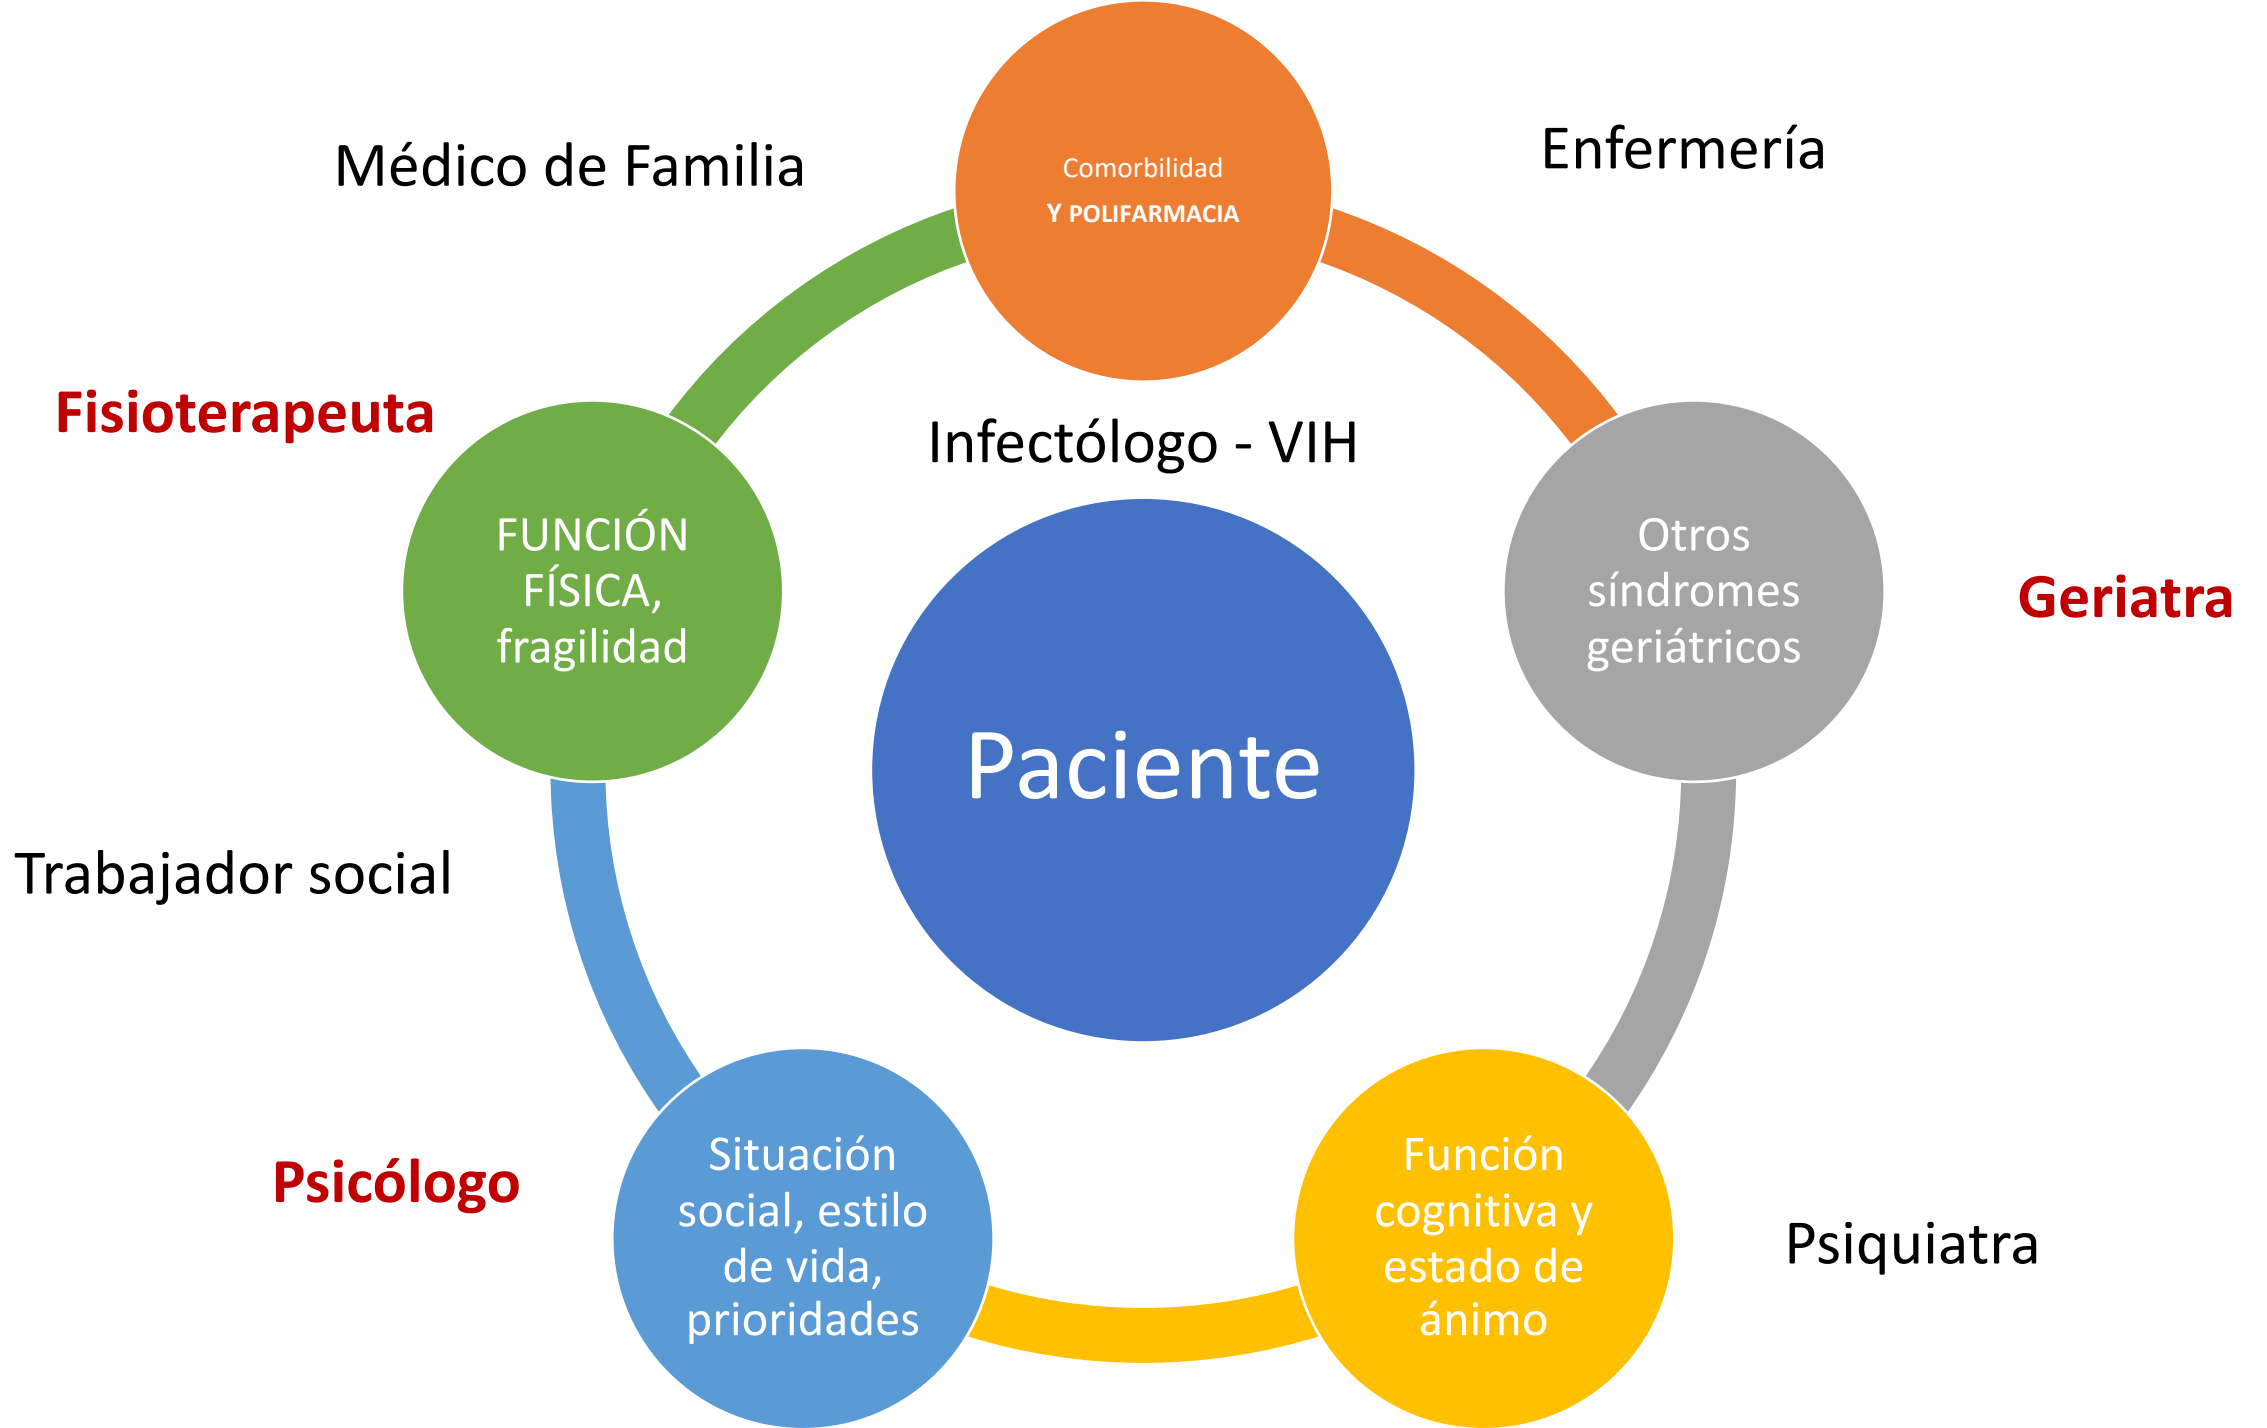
Médico de Familia

Comorbilidad
Y POLIFARMACIA

Enfermería

Fisioterapeuta

Infectólogo - VIH

FUNCIÓN FÍSICA, fragilidad

Paciente

Otros síndromes geriátricos

Geriatra

Trabajador social

Psicólogo

Situación social, estilo de vida, prioridades

Función cognitiva y estado de ánimo

Psiquiatra